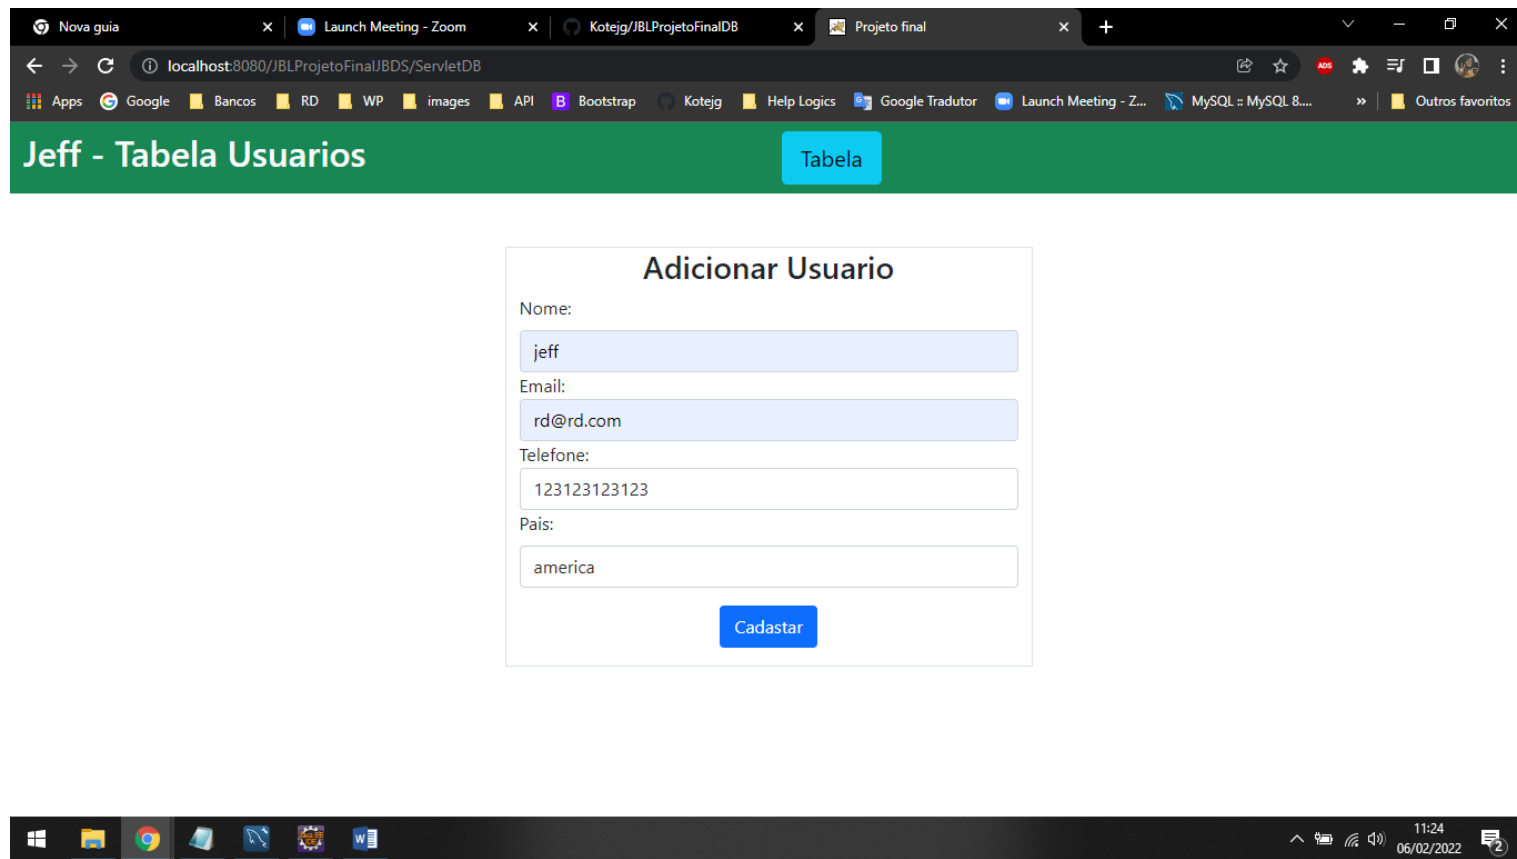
Nova guia
Launch Meeting - Zoom
Kotejg/JBLProjetoFinalDB
Projeto final
+

localhost:8080/JBLProjetoFinalJBDS/ServletDB

Apps Google Bancos RD WP images API Bootstrap Kotejg Help Logics Google Tradutor Launch Meeting - Z... MySQL :: MySQL 8.... » Outros favoritos

Jeff - Tabela Usuarios
Tabela

Adicionar Usuario
Nome:
jeff
Email:
rd@rd.com
Telefone:
123123123123
Pais:
america
Cadastar

11:24
06/02/2022
2